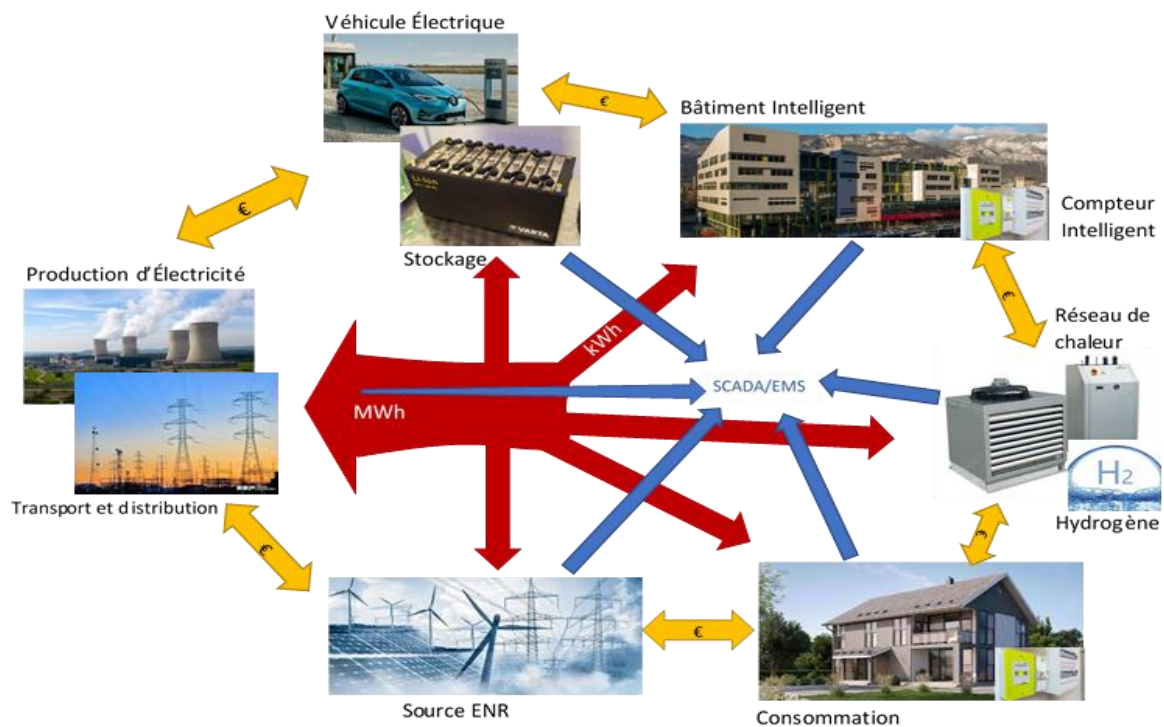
Véhicule Électrique

€

Bâtiment Intelligent

€

Compteur Intelligent

Production d'Électricité

Stockage

kWh

€

Réseau de chaleur

SCADA/EMS

MWh

$H_2$

Transport et distribution

Hydrogène

€

€

€

Source ENR

Consommation